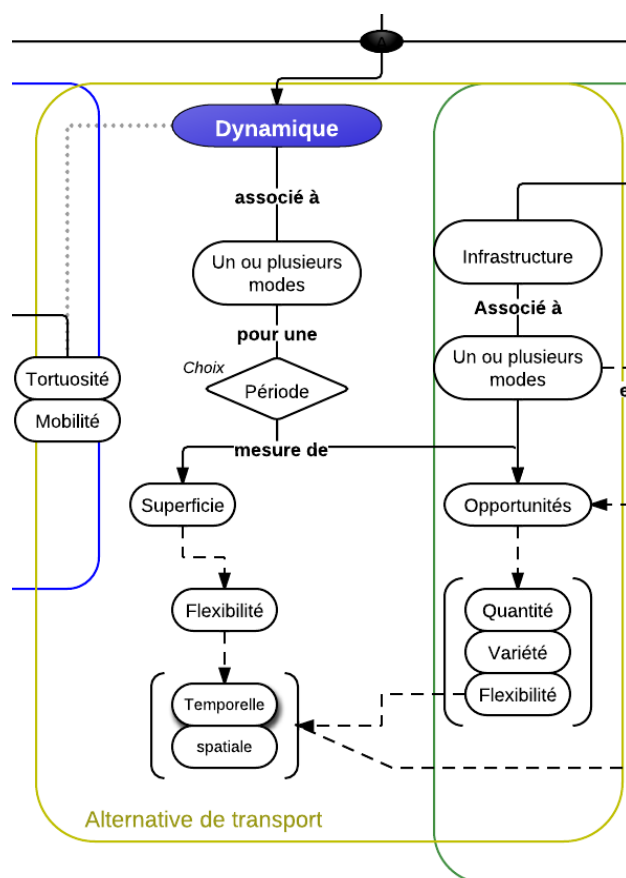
Dynamique

associé à

Un ou plusieurs modes

pour une

Choix

Période

mesure de

Superficie

Flexibilité

Temporelle

spatiale

Tortuosité

Mobilité

Infrastructure

Associé à

Un ou plusieurs modes

Opportunités

Quantité

Variété

Flexibilité

Alternative de transport